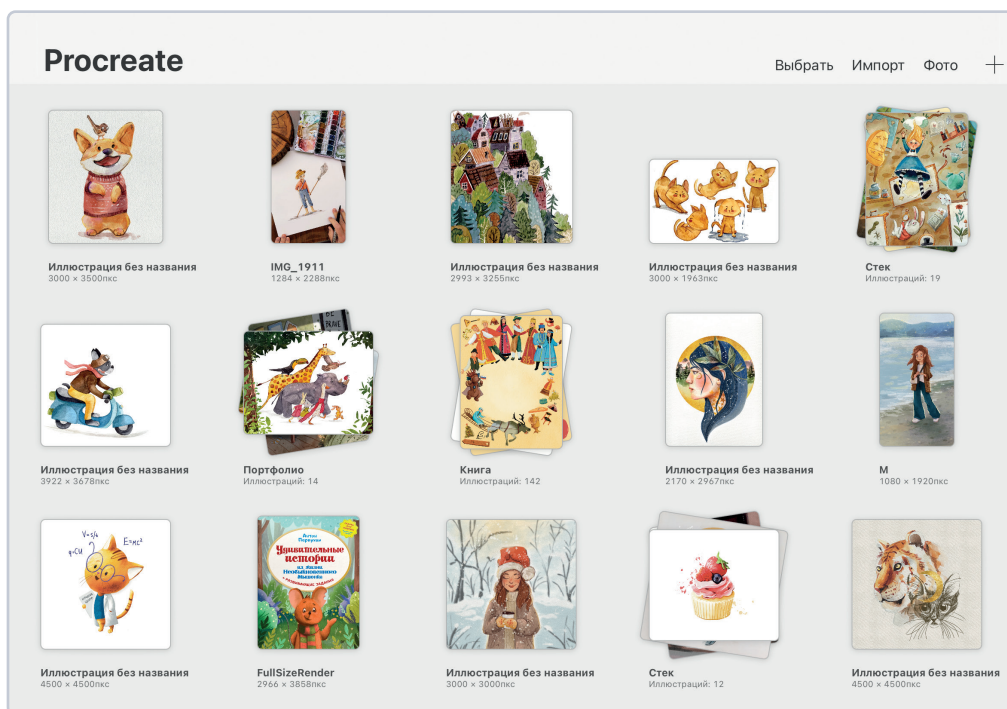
Procreate

Выбрать Импорт Фото +

Иллюстрация без названия
3000 × 3500пкс

IMG_1911
1284 × 2288пкс

Иллюстрация без названия
2993 × 3255пкс

Иллюстрация без названия
3000 × 1963пкс

Стек
Иллюстраций: 19

Иллюстрация без названия
3922 × 3678пкс

Портфолио
Иллюстраций: 14

Книга
Иллюстраций: 142

Иллюстрация без названия
2170 × 2967пкс

M
1080 × 1920пкс

$V=s/t$ $E=mc^2$ $q=cu$

Иллюстрация без названия
4500 × 4500пкс

Антон Горбунов
Удивительные истории из жизни Необыкновенно Обычного
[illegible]

FullSizeRender
2966 × 3858пкс

Иллюстрация без названия
3000 × 3000пкс

Стек
Иллюстраций: 12

Иллюстрация без названия
4500 × 4500пкс